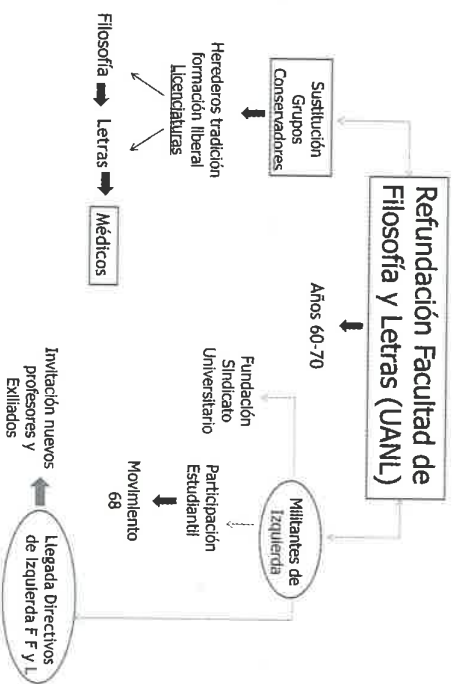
Refundación Facultad de Filosofía y Letras (UANL)

Años 60-70

Sustitución Grupos Conservadores

Herederos tradición formación liberal Licenciaturas

Filosofía Letras Médicos

Militantes de Izquierda

Fundación Sindicato Universitario

Participación Estudiantil

Movimiento 68

Llegada Directivos de Izquierda F y L

Invitación nuevos profesores y Exiliados